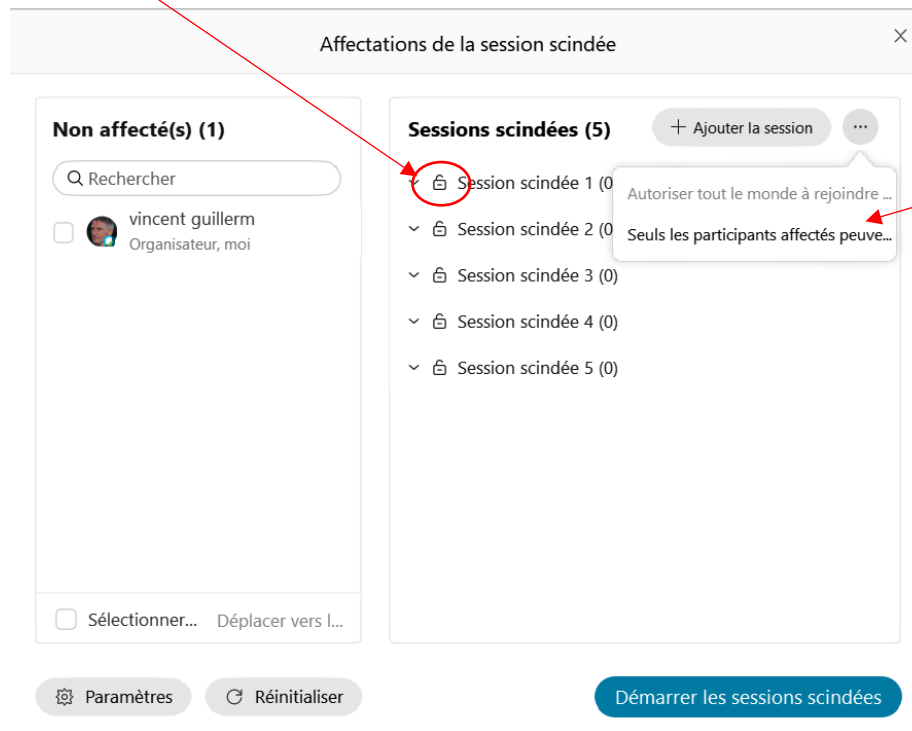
Affectations de la session scindée

×

Non affecté(s) (1)

Rechercher

vincent guillerm
Organisateur, moi

Sélectionner... Déplacer vers l...

Sessions scindées (5)

+ Ajouter la session

···

Autoriser tout le monde à rejoindre ...

Seuls les participants affectés peuve...

Session scindée 1 (0

Session scindée 2 (0

Session scindée 3 (0)

Session scindée 4 (0)

Session scindée 5 (0)

Paramètres

Réinitialiser

Démarrer les sessions scindées